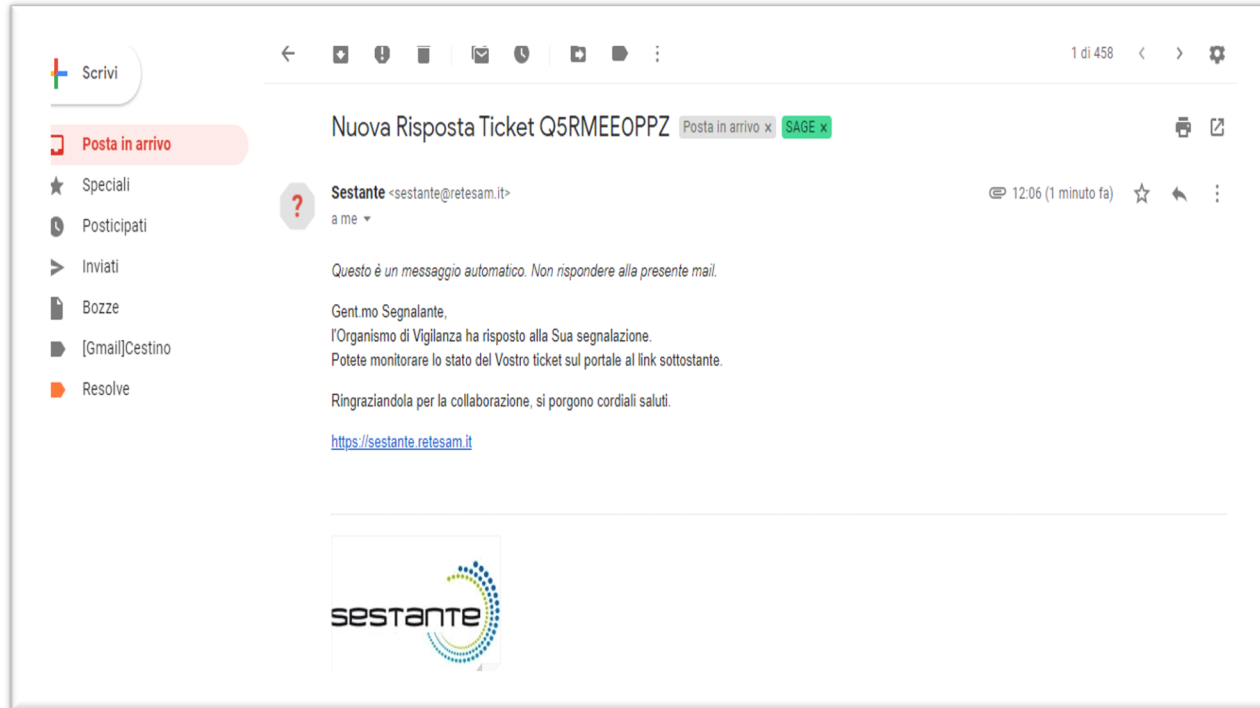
Scrivi

Posta in arrivo
Speciali
Posticipati
Inviati
Bozze
[Gmail]Cestino
Resolve

1 di 458

Nuova Risposta Ticket Q5RMEE0PPZ Posta in arrivo x SAGE x

Sestante <sestante@retesam.it>
a me

12:06 (1 minuto fa)

Questo è un messaggio automatico. Non rispondere alla presente mail.

Gent.mo Segnalante,
l'Organismo di Vigilanza ha risposto alla Sua segnalazione.
Potete monitorare lo stato del Vostro ticket sul portale al link sottostante.

Ringraziandola per la collaborazione, si porgono cordiali saluti.

https://sestante.retesam.it

sestante